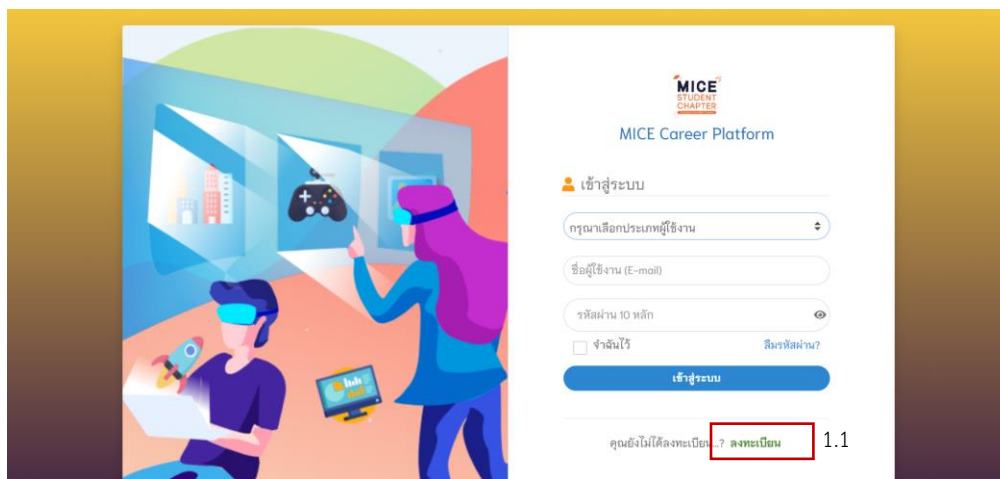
MICE
STUDENT CHAPTER

MICE Career Platform

เข้าสู่ระบบ

กรุณาเลือกประเภทผู้ใช้งาน

ชื่อผู้ใช้งาน (E-mail)

รหัสผ่าน 10 หลัก

จำฉันไว้

ลืมรหัสผ่าน?

เข้าสู่ระบบ

คุณยังไม่ได้ลงทะเบียน...? ลงทะเบียน

1.1